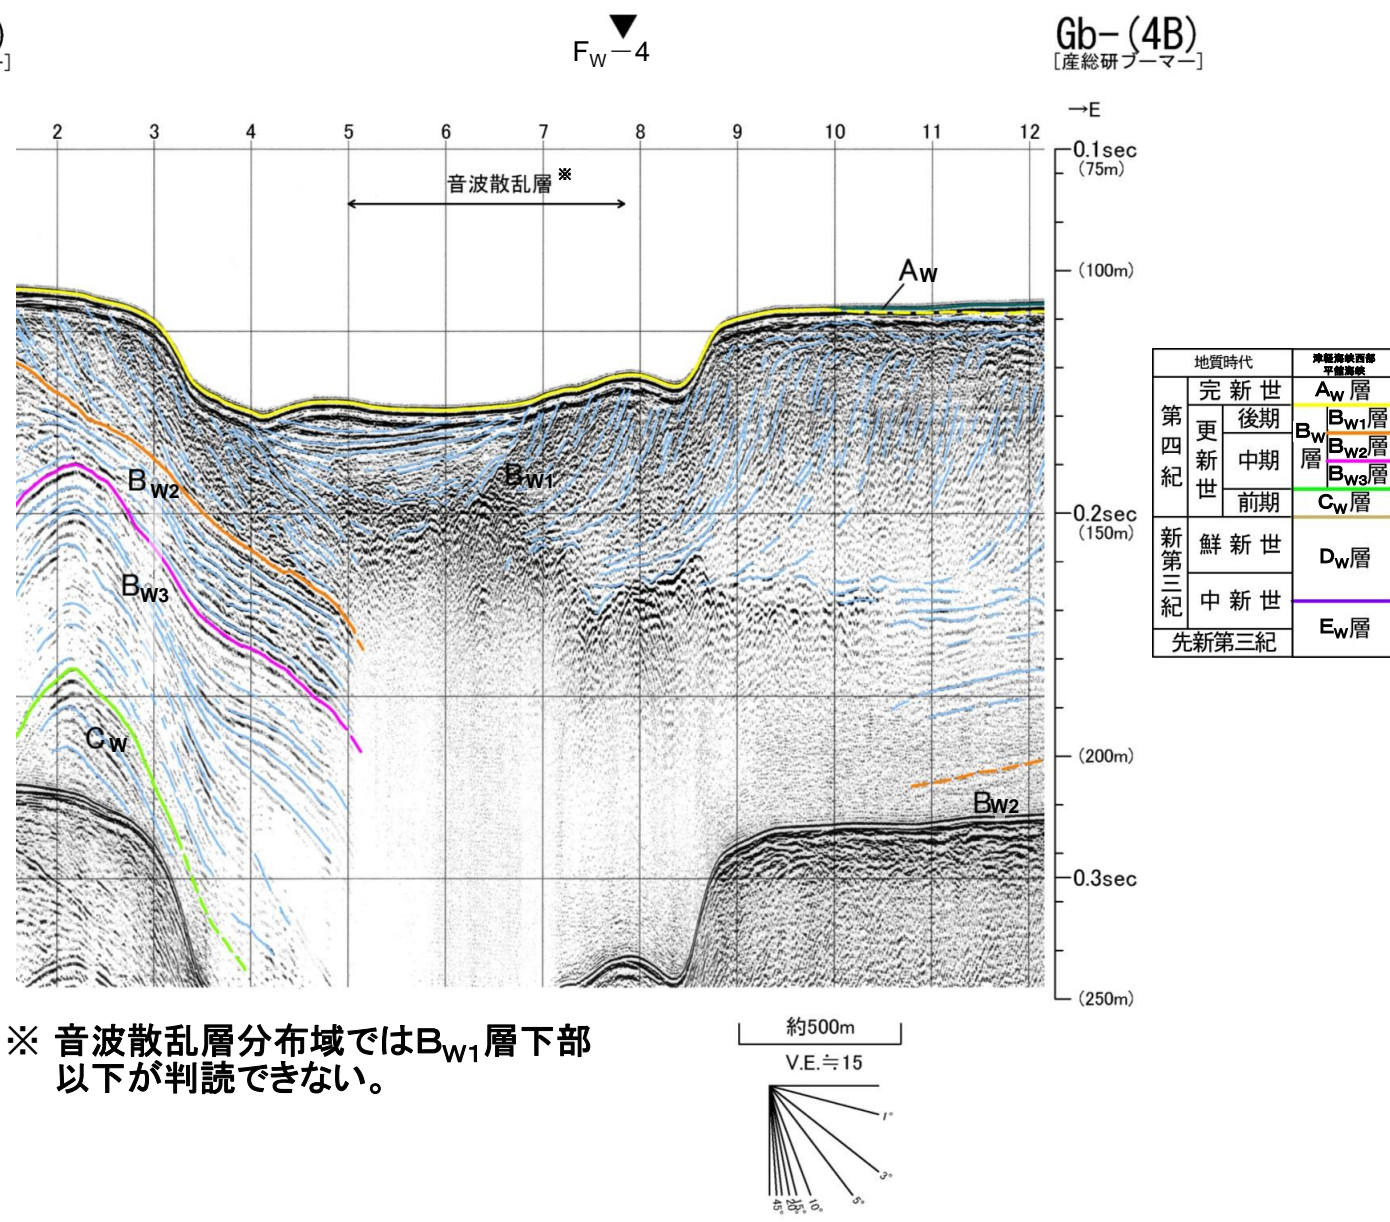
)
-]

$F_W-4$

Gb-(4B)
[産総研ブーマー]

→E

2 3 4 5 6 7 8 9 10 11 12

0.1sec
(75m)

音波散乱層※

$A_W$

(100m)

$B_{W2}$

$B_{W1}$

0.2sec
(150m)

$B_{W3}$

$C_W$

(200m)

$B_{W2}$

0.3sec

(250m)

| 地質時代 | | | 津軽海峡西部 平舘海峡 |
|---|---|---|---|
| 第四紀 | 完新世 | | $A_W$層 |
| | 更新世 | 後期 | $B_W$層 $B_{W1}$層 |
| | | 中期 | $B_{W2}$層 $B_{W3}$層 |
| | | 前期 | $C_W$層 |
| 新第三紀 | 鮮新世 | | $D_W$層 |
| | 中新世 | | $E_W$層 |
| 先新第三紀 | | | |

※ 音波散乱層分布域では$B_{W1}$層下部以下が判読できない。

約500m
V.E.≒15

1°
3°
5°
10°
15°
45°